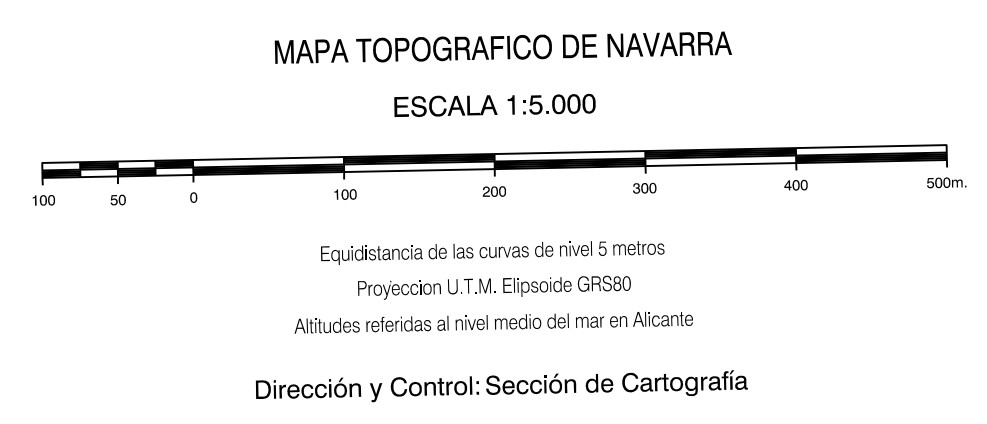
MAPA TOPOGRAFICO DE NAVARRA

ESCALA 1:5.000

100 50 0 100 200 300 400 500m.

Equidistancia de las curvas de nivel 5 metros

Proyeccion U.T.M. Elipsoide GRS80

Altitudes referidas al nivel medio del mar en Alicante

Dirección y Control: Sección de Cartografía